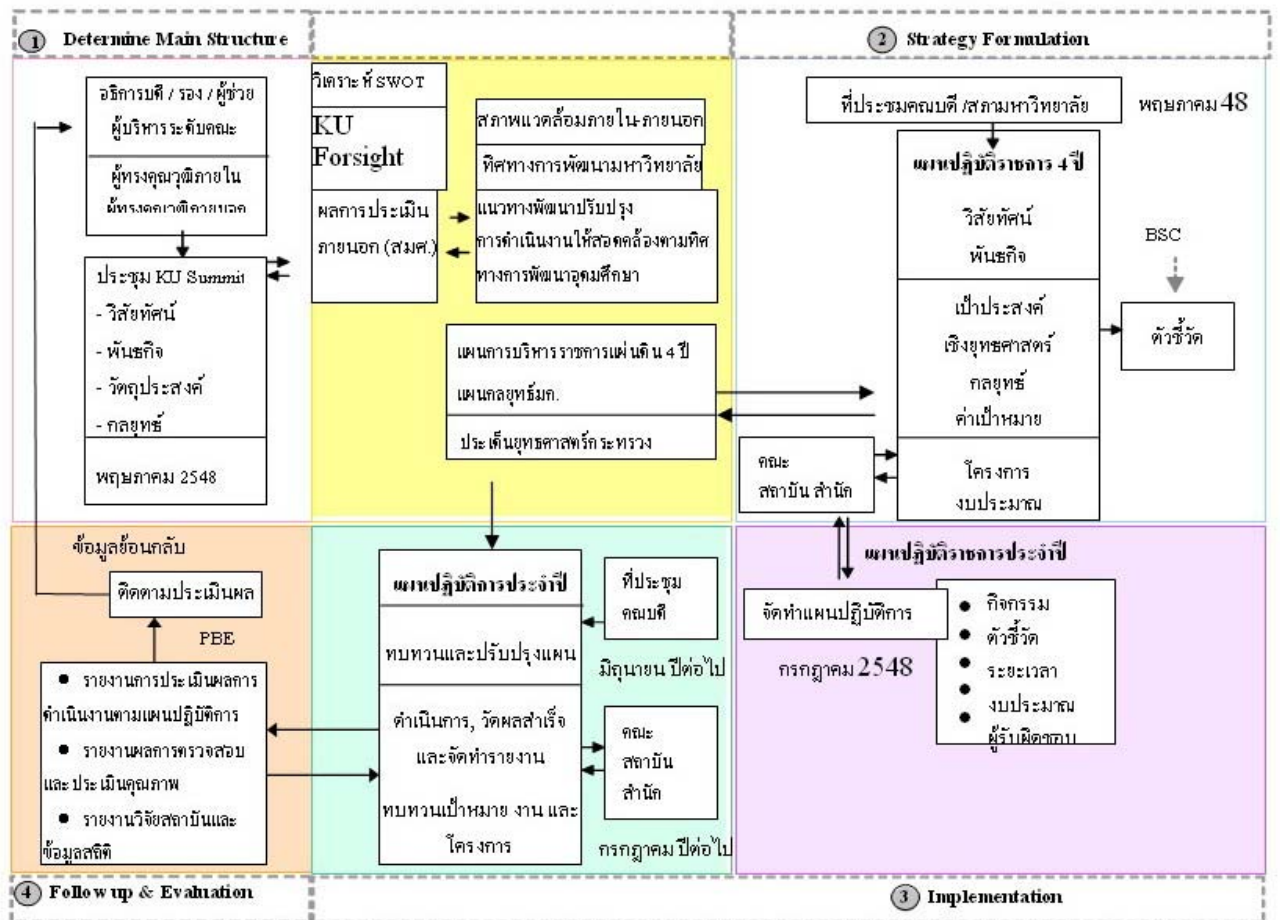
① Determine Main Structure

② Strategy Formulation

อธิการบดี / รอง / ผู้ช่วย ผู้บริหารระดับคณะ

ผู้ทรงคุณวุฒิภายใน ผู้ทรงคุณวุฒิภายนอก

ประชุม KU Summit
- วิสัยทัศน์
- พันธกิจ
- วัตถุประสงค์
- กลยุทธ์

พฤษภาคม 2548

วิเคราะห์ SWOT

KU Forsight

ผลการประเมิน ภายนอก (สมศ.)

สภาพแวดล้อมภายใน-ภายนอก

ทิศทางการพัฒนามหาวิทยาลัย

แนวทางพัฒนาปรับปรุง การดำเนินงานให้สอดคล้องตามทิศทางการพัฒนาอุดมศึกษา

แผนการบริหารราชการแผ่นดิน 4 ปี
แผนกลยุทธ์มก.

ประเด็นยุทธศาสตร์กระทรวง

ที่ประชุมคณบดี /สภามหาวิทยาลัย

พฤษภาคม 48

แผนปฏิบัติราชการ 4 ปี

วิสัยทัศน์
พันธกิจ

เป้าประสงค์
เชิงยุทธศาสตร์
กลยุทธ์
ค่าเป้าหมาย

โครงการ
งบประมาณ

BSC

ตัวชี้วัด

คณะ
สถาบัน สำนัก

ข้อมูลย้อนกลับ

ติดตามประเมินผล

PBE

● รายงานการประเมินผลการดำเนินงานตามแผนปฏิบัติการ
● รายงานผลการตรวจสอบและประเมินคุณภาพ
● รายงานวิจัยสถาบันและข้อมูลสถิติ

แผนปฏิบัติการประจำปี

ทบทวนและปรับปรุงแผน

ดำเนินการ, วัดผลสำเร็จ และจัดทำรายงาน

ทบทวนเป้าหมาย งาน และโครงการ

ที่ประชุม
คณบดี

มิถุนายน ปีต่อไป

คณะ
สถาบัน
สำนัก

กรกฎาคม ปีต่อไป

แผนปฏิบัติราชการประจำปี

จัดทำแผนปฏิบัติการ

กรกฎาคม 2548

● กิจกรรม
● ตัวชี้วัด
● ระยะเวลา
● งบประมาณ
● ผู้รับผิดชอบ

④ Follow up & Evaluation

③ Implementation